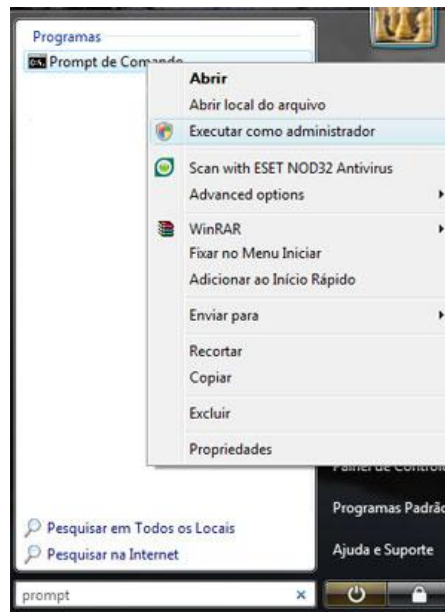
Programas
Prompt de Comando

Abrir
Abrir local do arquivo
Executar como administrador
Scan with ESET NOD32 Antivirus
Advanced options
WinRAR
Fixar no Menu Iniciar
Adicionar ao Início Rápido
Enviar para
Recortar
Copiar
Excluir
Propriedades

Painel de Controle
Programas Padrão
Ajuda e Suporte

Pesquisar em Todos os Locais
Pesquisar na Internet
prompt
×